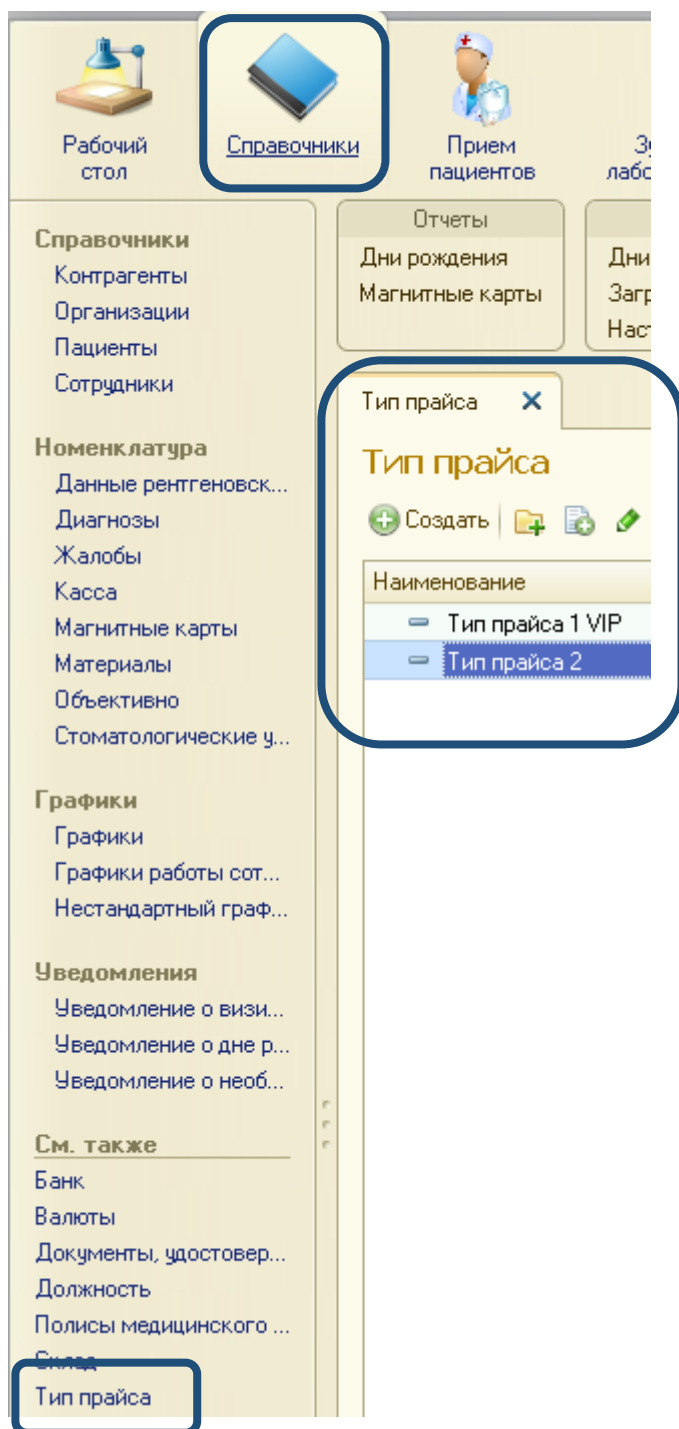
Рабочий стол

Справочники

Прием пациентов

Зу лабо

Справочники
Контрагенты
Организации
Пациенты
Сотрудники

Номенклатура
Данные рентгеновск...
Диагнозы
Жалобы
Касса
Магнитные карты
Материалы
Объективно
Стоматологические у...

Графики
Графики
Графики работы сот...
Нестандартный граф...

Уведомления
Уведомление о визи...
Уведомление о дне р...
Уведомление о необ...

См. также
Банк
Валюты
Документы, удостовер...
Должность
Полисы медицинского ...
Склад
Тип прайса

Отчеты
Дни рождения
Магнитные карты

Дни
Загр
Наст

Тип прайса ✕

Тип прайса

Создать

| Наименование |
|---|
| Тип прайса 1 VIP |
| Тип прайса 2 |